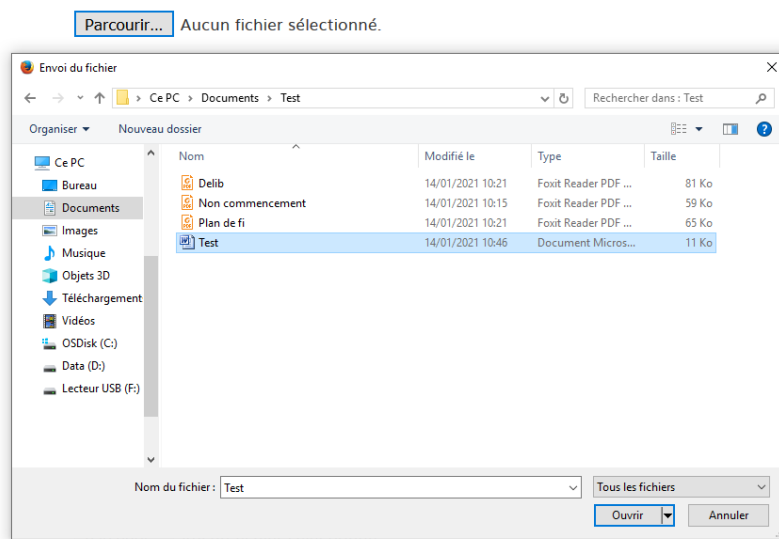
Parcourir... Aucun fichier sélectionné.

Envoi du fichier

Ce PC > Documents > Test

Rechercher dans : Test

Organiser ▾ Nouveau dossier

Ce PC
Bureau
Documents
Images
Musique
Objets 3D
Téléchargement
Vidéos
OSDisk (C:)
Data (D:)
Lecteur USB (F:)

| Nom | Modifié le | Type | Taille |
|---|---|---|---|
| Delib | 14/01/2021 10:21 | Foxit Reader PDF ... | 81 Ko |
| Non commencement | 14/01/2021 10:15 | Foxit Reader PDF ... | 59 Ko |
| Plan de fi | 14/01/2021 10:21 | Foxit Reader PDF ... | 65 Ko |
| Test | 14/01/2021 10:46 | Document Micros... | 11 Ko |

Nom du fichier : Test

Tous les fichiers

Ouvrir

Annuler